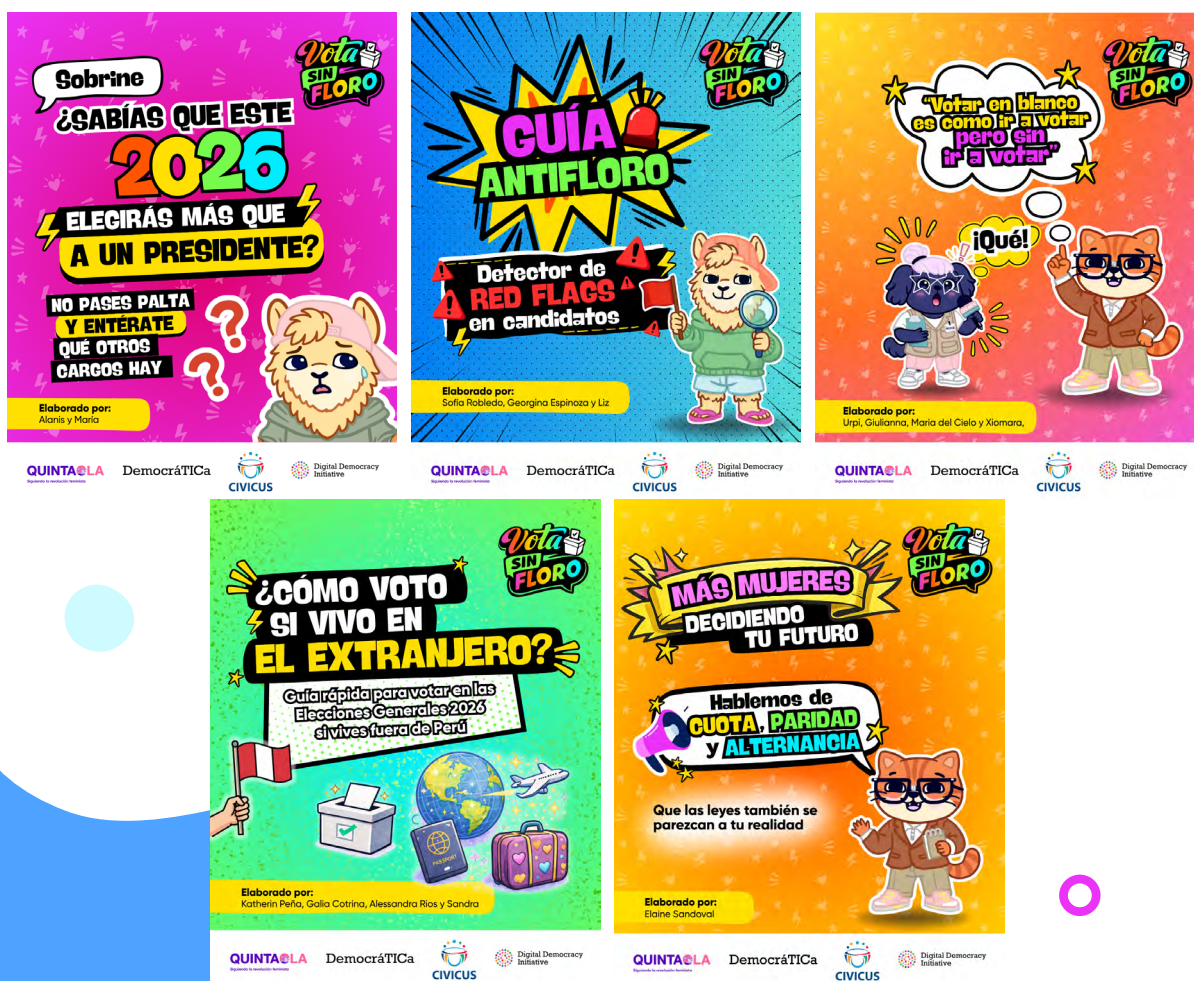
Vota SIN FLORO

Sobrine

¿SABÍAS QUE ESTE 2026 ELEGIRÁS MÁS QUE A UN PRESIDENTE?

NO PASES PALTA Y ENTÉRATE QUÉ OTROS CARGOS HAY

Elaborado por:
Alanis y María

QUINTA OLA Siguiendo la revolución feminista DemocráTICa CIVICUS Digital Democracy Initiative

Vota SIN FLORO

GUÍA ANTIFLORO

Detector de RED FLAGS en candidatos

Elaborado por:
Sofía Robledo, Georgina Espinoza y Liz

QUINTA OLA Siguiendo la revolución feminista DemocráTICa CIVICUS Digital Democracy Initiative

Vota SIN FLORO

"Votar en blanco es como ir a votar pero sin ir a votar"

¡Qué!

Elaborado por:
Urpi, Giulianna, María del Cielo y Xiomara,

QUINTA OLA Siguiendo la revolución feminista DemocráTICa CIVICUS Digital Democracy Initiative

Vota SIN FLORO

¿CÓMO VOTO SI VIVO EN EL EXTRANJERO?

Guía rápida para votar en las Elecciones Generales 2026 si vives fuera de Perú

PASSPORT

Elaborado por:
Katherin Peña, Galia Cotrina, Alessandra Rios y Sandra

QUINTA OLA Siguiendo la revolución feminista DemocráTICa CIVICUS Digital Democracy Initiative

Vota SIN FLORO

MÁS MUJERES DECIDIENDO TU FUTURO

Hablemos de CUOTA, PARIDAD y ALTERNANCIA

Que las leyes también se parezcan a tu realidad

Elaborado por:
Elaine Sandoval

QUINTA OLA Siguiendo la revolución feminista DemocráTICa CIVICUS Digital Democracy Initiative